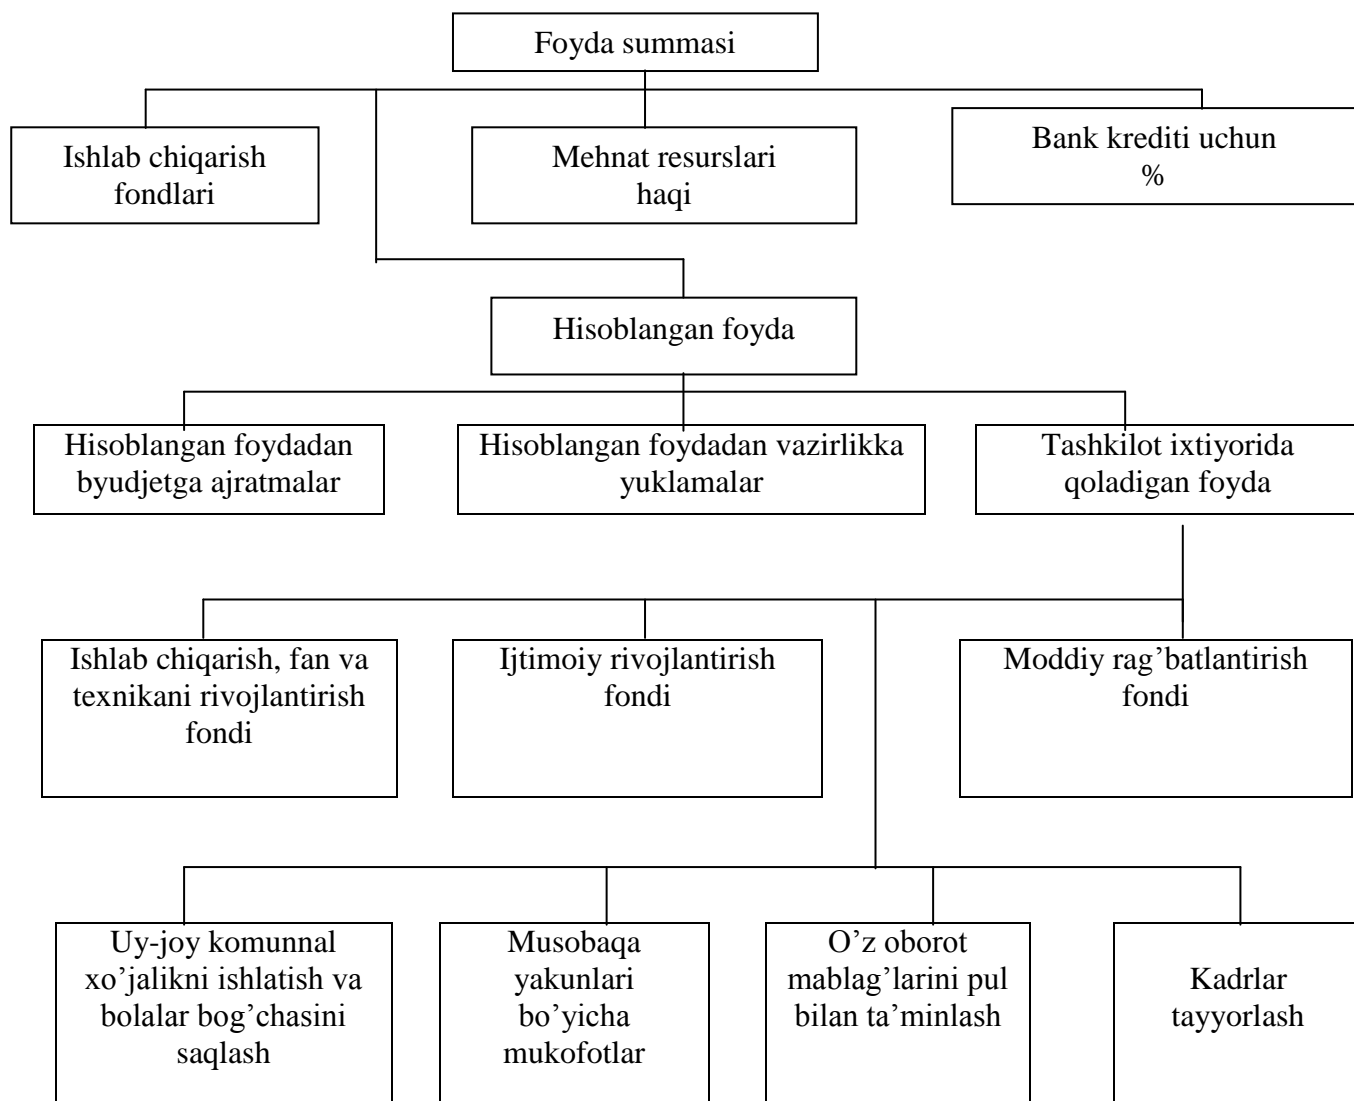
Foyda summasi

Ishlab chiqarish fondlari

Mehnat resurslari haqi

Bank krediti uchun %

Hisoblangan foyda

Hisoblangan foydadan byudjetga ajratmalar

Hisoblangan foydadan vazirlikka yuklamalar

Tashkilot ixtiyorida qoladigan foyda

Ishlab chiqarish, fan va texnikani rivojlantirish fondi

Ijtimoiy rivojlantirish fondi

Moddiy rag’batlantirish fondi

Uy-joy komunnal xo’jalikni ishlatish va bolalar bog’chasini saqlash

Musobaqa yakunlari bo’yicha mukofotlar

O’z oborot mablag’larini pul bilan ta’minlash

Kadrlar tayyorlash